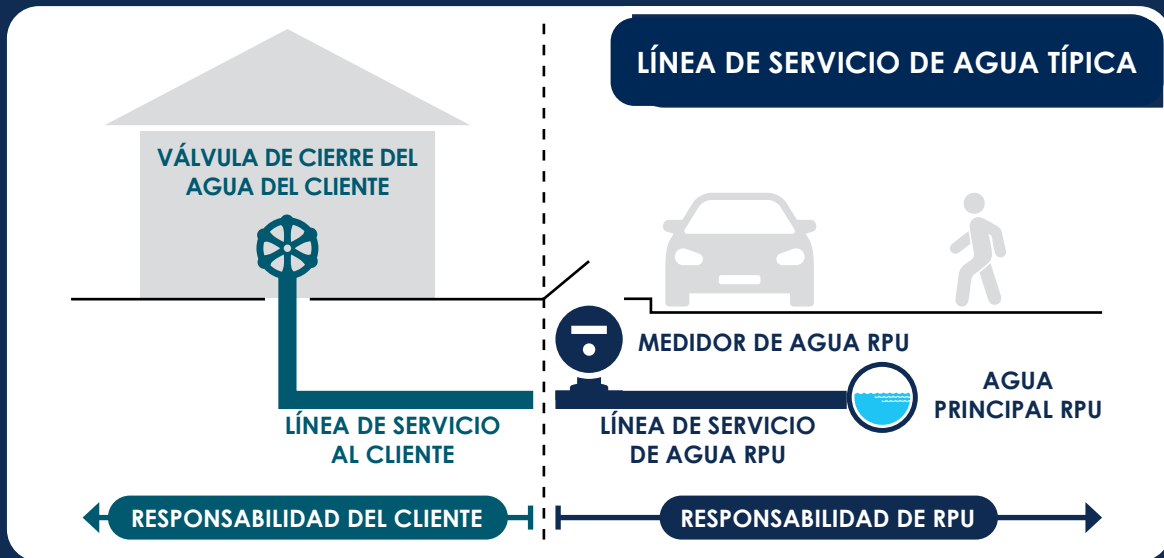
LÍNEA DE SERVICIO DE AGUA TÍPICA

VÁLVULA DE CIERRE DEL AGUA DEL CLIENTE

MEDIDOR DE AGUA RPU

AGUA PRINCIPAL RPU

LÍNEA DE SERVICIO AL CLIENTE

LÍNEA DE SERVICIO DE AGUA RPU

RESPONSABILIDAD DEL CLIENTE

RESPONSABILIDAD DE RPU